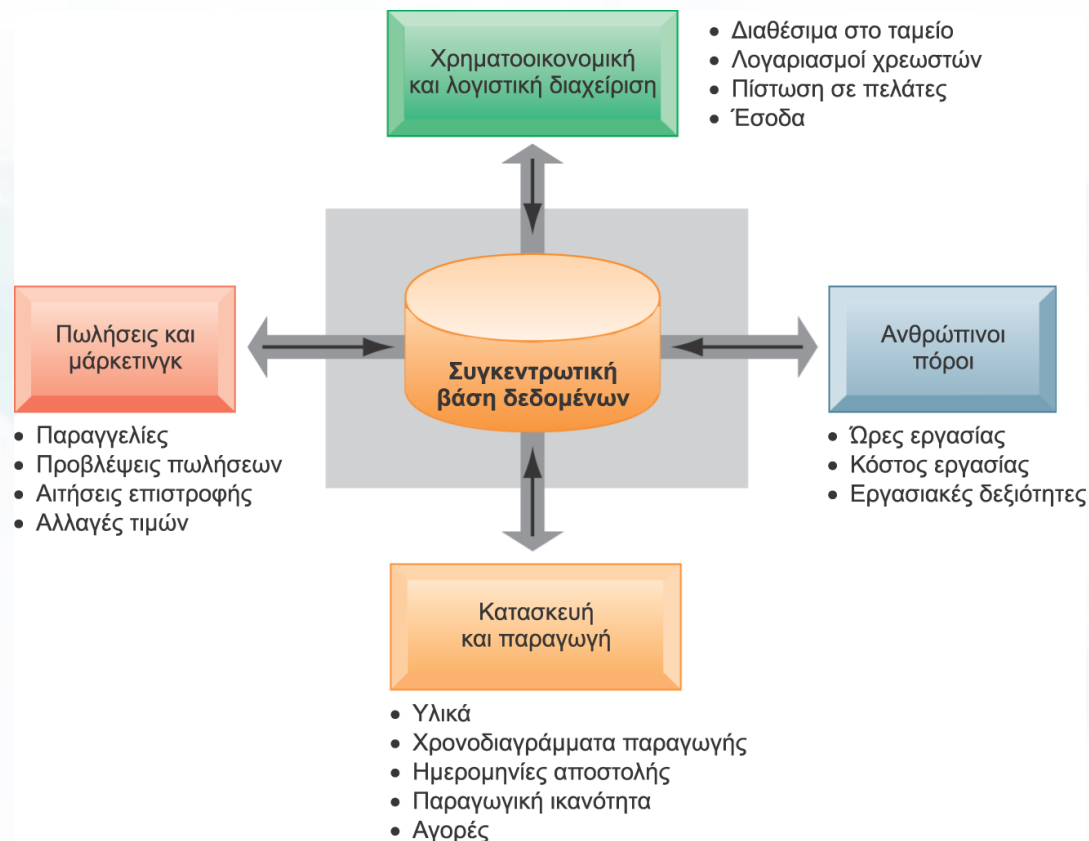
Χρηματοοικονομική και λογιστική διαχείριση

• Διαθέσιμα στο ταμείο
• Λογαριασμοί χρεωστών
• Πίστωση σε πελάτες
• Έσοδα

Πωλήσεις και μάρκετινγκ

• Παραγγελίες
• Προβλέψεις πωλήσεων
• Αιτήσεις επιστροφής
• Αλλαγές τιμών

Συγκεντρωτική βάση δεδομένων

Ανθρώπινοι πόροι

• Ώρες εργασίας
• Κόστος εργασίας
• Εργασιακές δεξιότητες

Κατασκευή και παραγωγή

• Υλικά
• Χρονοδιαγράμματα παραγωγής
• Ημερομηνίες αποστολής
• Παραγωγική ικανότητα
• Αγορές